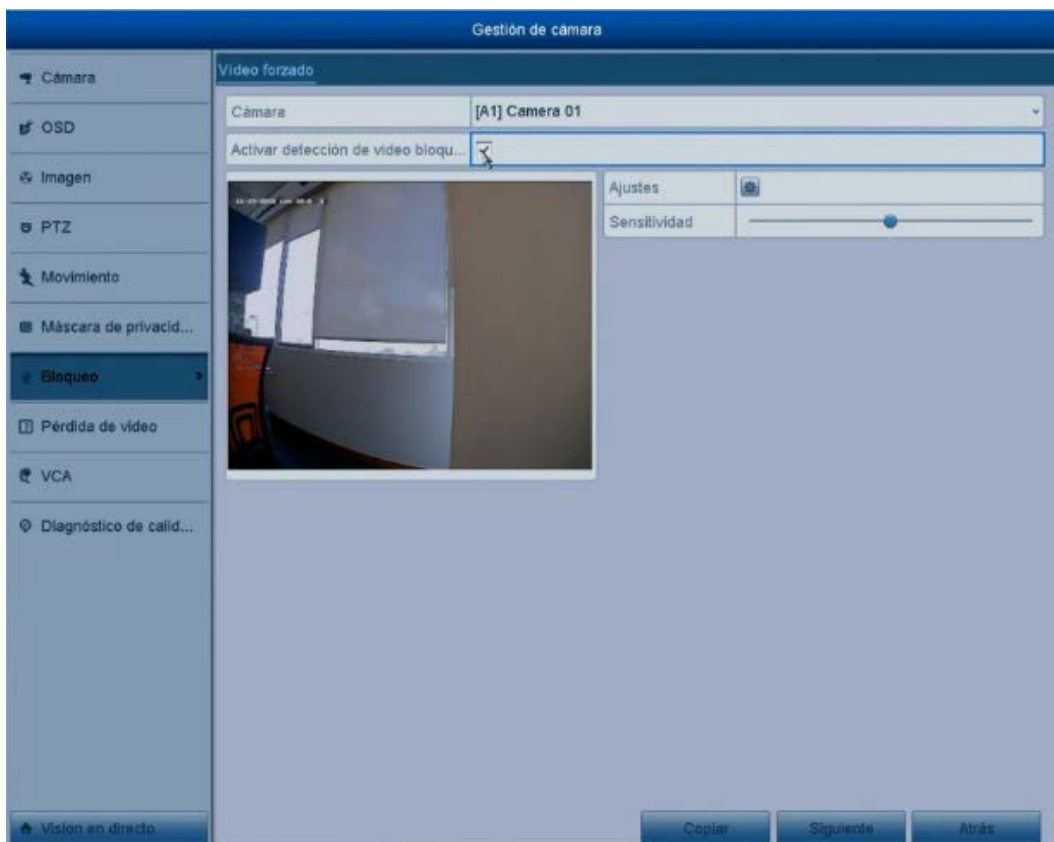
Gestión de cámara

Cámara
OSD
Imagen
PTZ
Movimiento
Máscara de privacid...
Bloqueo
Pérdida de video
VCA
Diagnóstico de calid...
Vision en directo

Video forzado

Cámara | [A1] Camera 01
Activar detección de video bloqu...

Ajustes
Sensitividad

Copiar
Siguiente
Atrás